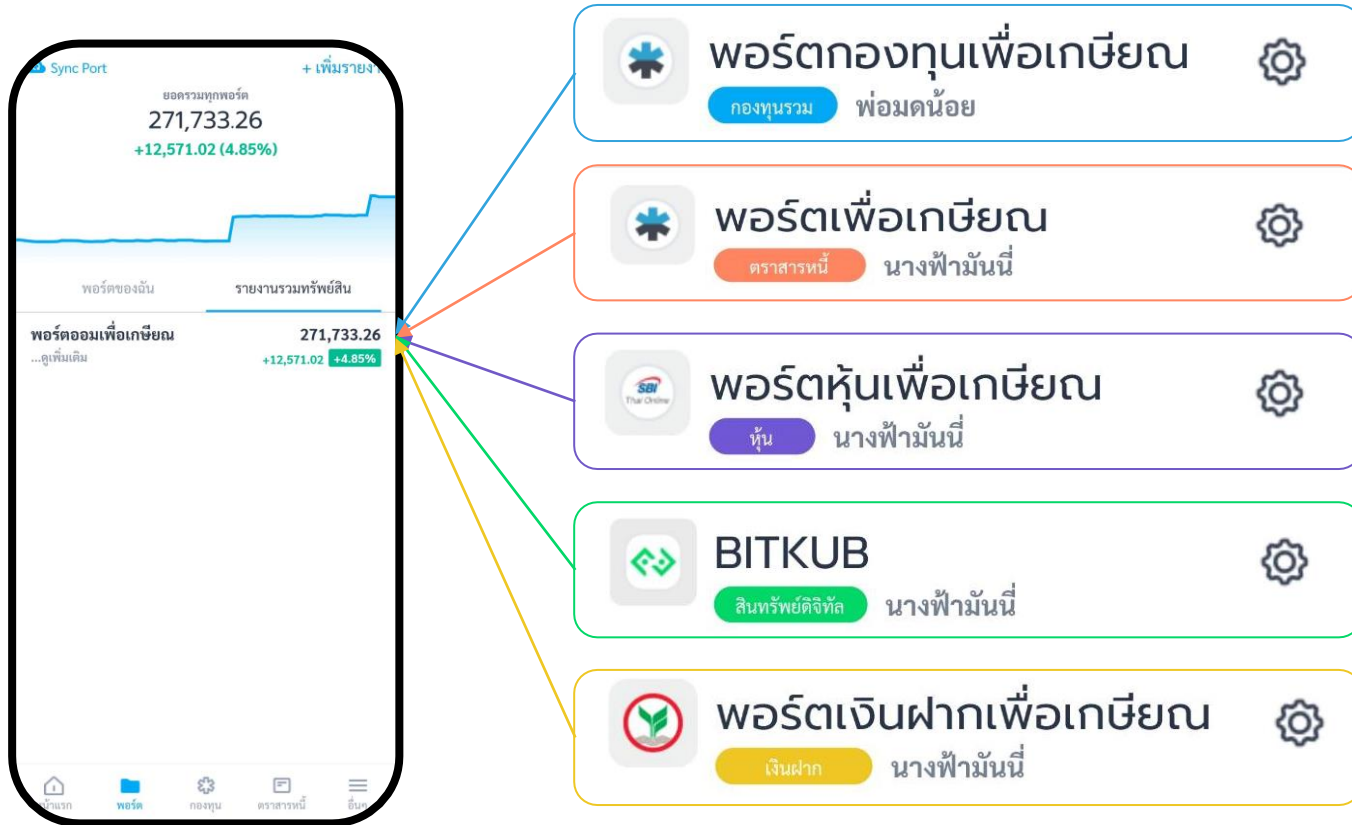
Sync Port
+ เพิ่มรายง
ยอดรวมทุกพอร์ต
271,733.26
+12,571.02 (4.85%)

พอร์ตของฉัน
รายงานรวมทรัพย์สิน

พอร์ตออมเพื่อเกษียณ
271,733.26
...ดูเพิ่มเติม
+12,571.02
+4.85%

หน้าแรก
พอร์ต
กองทุน
ตราสารหนี้
อื่นๆ

พอร์ตกองทุนเพื่อเกษียณ
กองทุนรวม
พ่อมดน้อย

พอร์ตเพื่อเกษียณ
ตราสารหนี้
นางฟ้ามันนี่

SBI Thai Online
พอร์ตหุ้นเพื่อเกษียณ
หุ้น
นางฟ้ามันนี่

BITKUB
สินทรัพย์ดิจิทัล
นางฟ้ามันนี่

พอร์ตเงินฝากเพื่อเกษียณ
เงินฝาก
นางฟ้ามันนี่